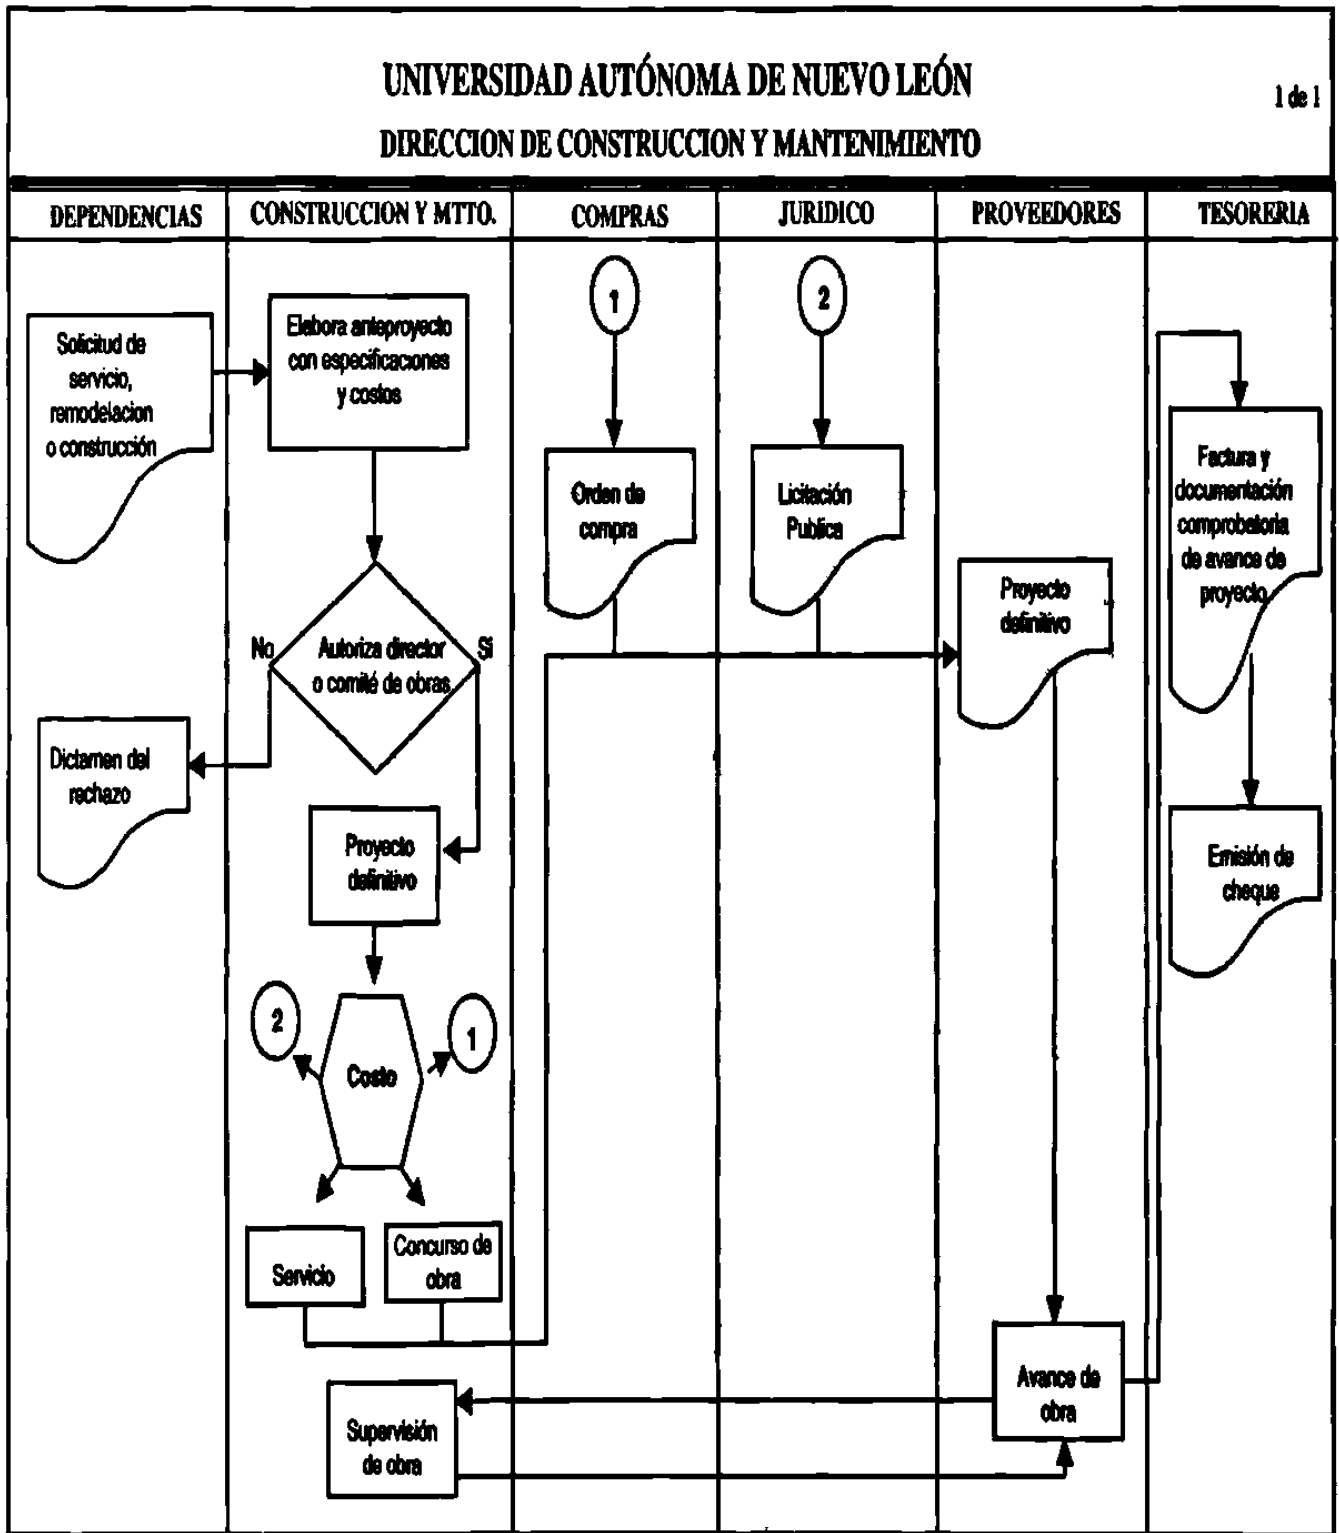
UNIVERSIDAD AUTÓNOMA DE NUEVO LEÓN

1 de 1

DIRECCION DE CONSTRUCCION Y MANTENIMIENTO

| DEPENDENCIAS | CONSTRUCCION Y MTTO. | COMPRAS | JURIDICO | PROVEEDORES | TESORERIA |
|---|---|---|---|---|---|

Solicitud de servicio, remodelacion o construcción

Elabora anteproyecto con especificaciones y costos

No

Autoriza director o comité de obras

Si

Dictamen del rechazo

Proyecto definitivo

2

Costo

1

Servicio

Concurso de obra

Supervisión de obra

1

Orden de compra

2

Licitación Publica

Proyecto definitivo

Avance de obra

Factura y documentación comprobatoria de avance de proyecto

Emisión de cheque